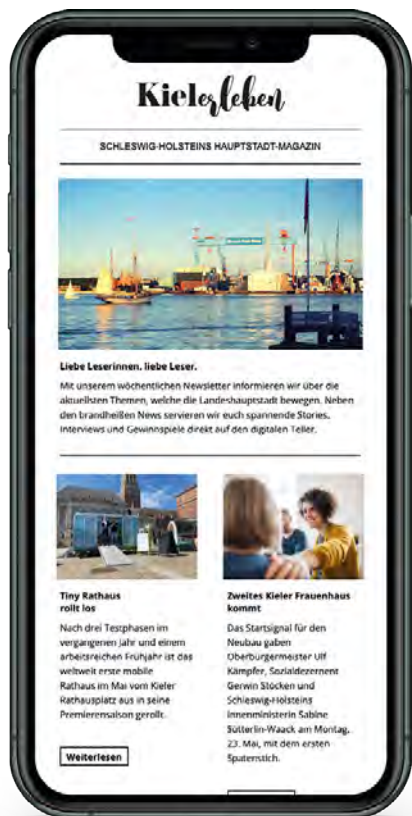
Kielerleben

SCHLESWIG-HOLSTEINS HAUPTSTADT-MAGAZIN

Liebe Leserinnen, liebe Leser,

Mit unserem wöchentlichen Newsletter informieren wir über die aktuellsten Themen, welche die Landeshauptstadt bewegen. Neben den brandheißen News servieren wir euch spannende Stories, Interviews und Gewinnspiele direkt auf den digitalen Teller.

Tiny Rathaus rollt los

Nach drei Testphasen im vergangenen Jahr und einem arbeitsreichen Frühjahr ist das weltweit erste mobile Rathaus im Mai vom Kieler Rathausplatz aus in seine Premierensaison gerollt.

Weiterlesen

Zweites Kieler Frauenhaus kommt

Das Startsignal für den Neubau gaben Oberbürgermeister Ulf Kämpfer, Sozialdezernent Gerwin Stöcken und Schleswig-Holsteins Innenministerin Sabine Sütterlin-Waack am Montag, 23. Mai, mit dem ersten Spatenstich.